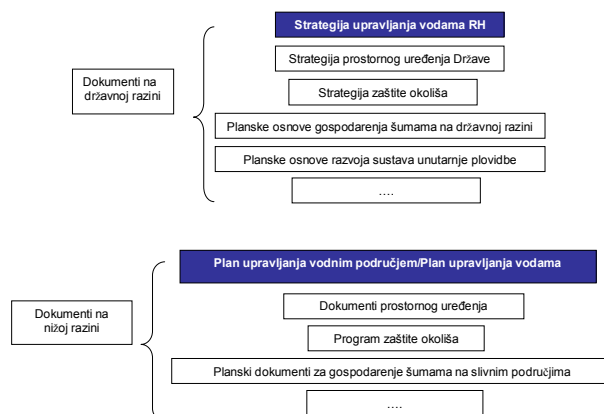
Dokumenti na državnoj razini

Strategija upravljanja vodama RH

Strategija prostornog uređenja Države

Strategija zaštite okoliša

Planske osnove gospodarenja šumama na državnoj razini

Planske osnove razvoja sustava unutarnje plovidbe

....

Dokumenti na nižoj razini

Plan upravljanja vodnim područjem/Plan upravljanja vodama

Dokumenti prostornog uređenja

Program zaštite okoliša

Planski dokumenti za gospodarenje šumama na slivnim područjima

....